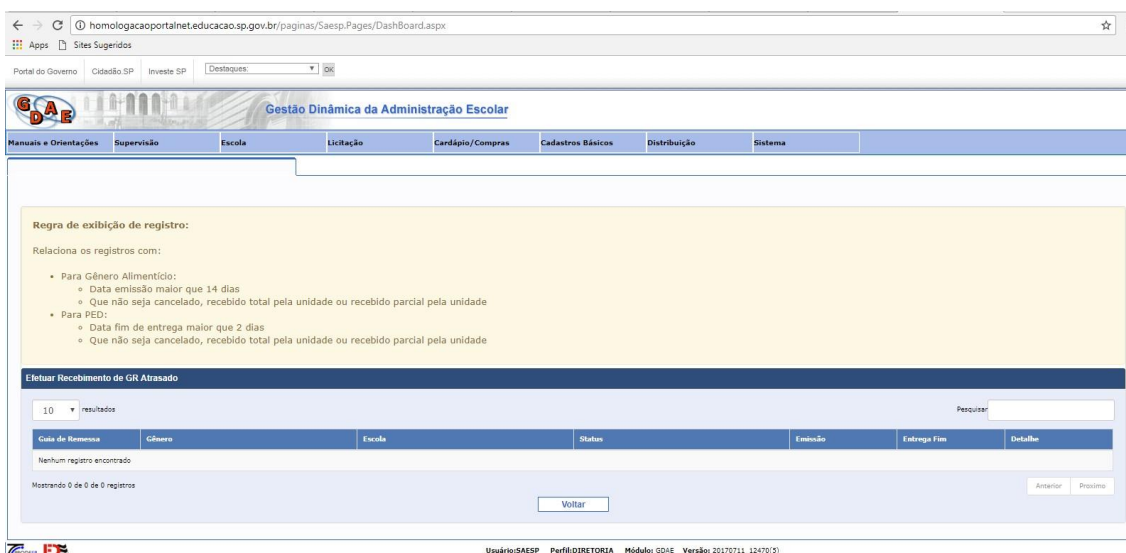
homologacaoportalnet.educacao.sp.gov.br/paginas/Saesp.Pages/DashBoard.aspx

Apps Sites Sugeridos

Portal do Governo Cidadão.SP Investe SP Destaques: OK

GDAE Gestão Dinâmica da Administração Escolar

Manuais e Orientações Supervisão Escola Licitação Cardápio/Compras Cadastros Básicos Distribuição Sistema

Regra de exibição de registro:

Relaciona os registros com:

- Para Gênero Alimentício:
  - Data emissão maior que 14 dias
  - Que não seja cancelado, recebido total pela unidade ou recebido parcial pela unidade
- Para PED:
  - Data fim de entrega maior que 2 dias
  - Que não seja cancelado, recebido total pela unidade ou recebido parcial pela unidade

Efetuar Recebimento de GR Atrasado

10 resultados

Pesquisar

| Guia de Remessa | Gênero | Escola | Status | Emissão | Entrega Fim | Detalhe |
|---|---|---|---|---|---|---|
| Nenhum registro encontrado | | | | | | |

Mostrando 0 de 0 de 0 registros

Anterior Proximo

Voltar

Usuário:SAESP Perfil:DIRETORIA Módulo: GDAE Versão: 20170711 12470(5)